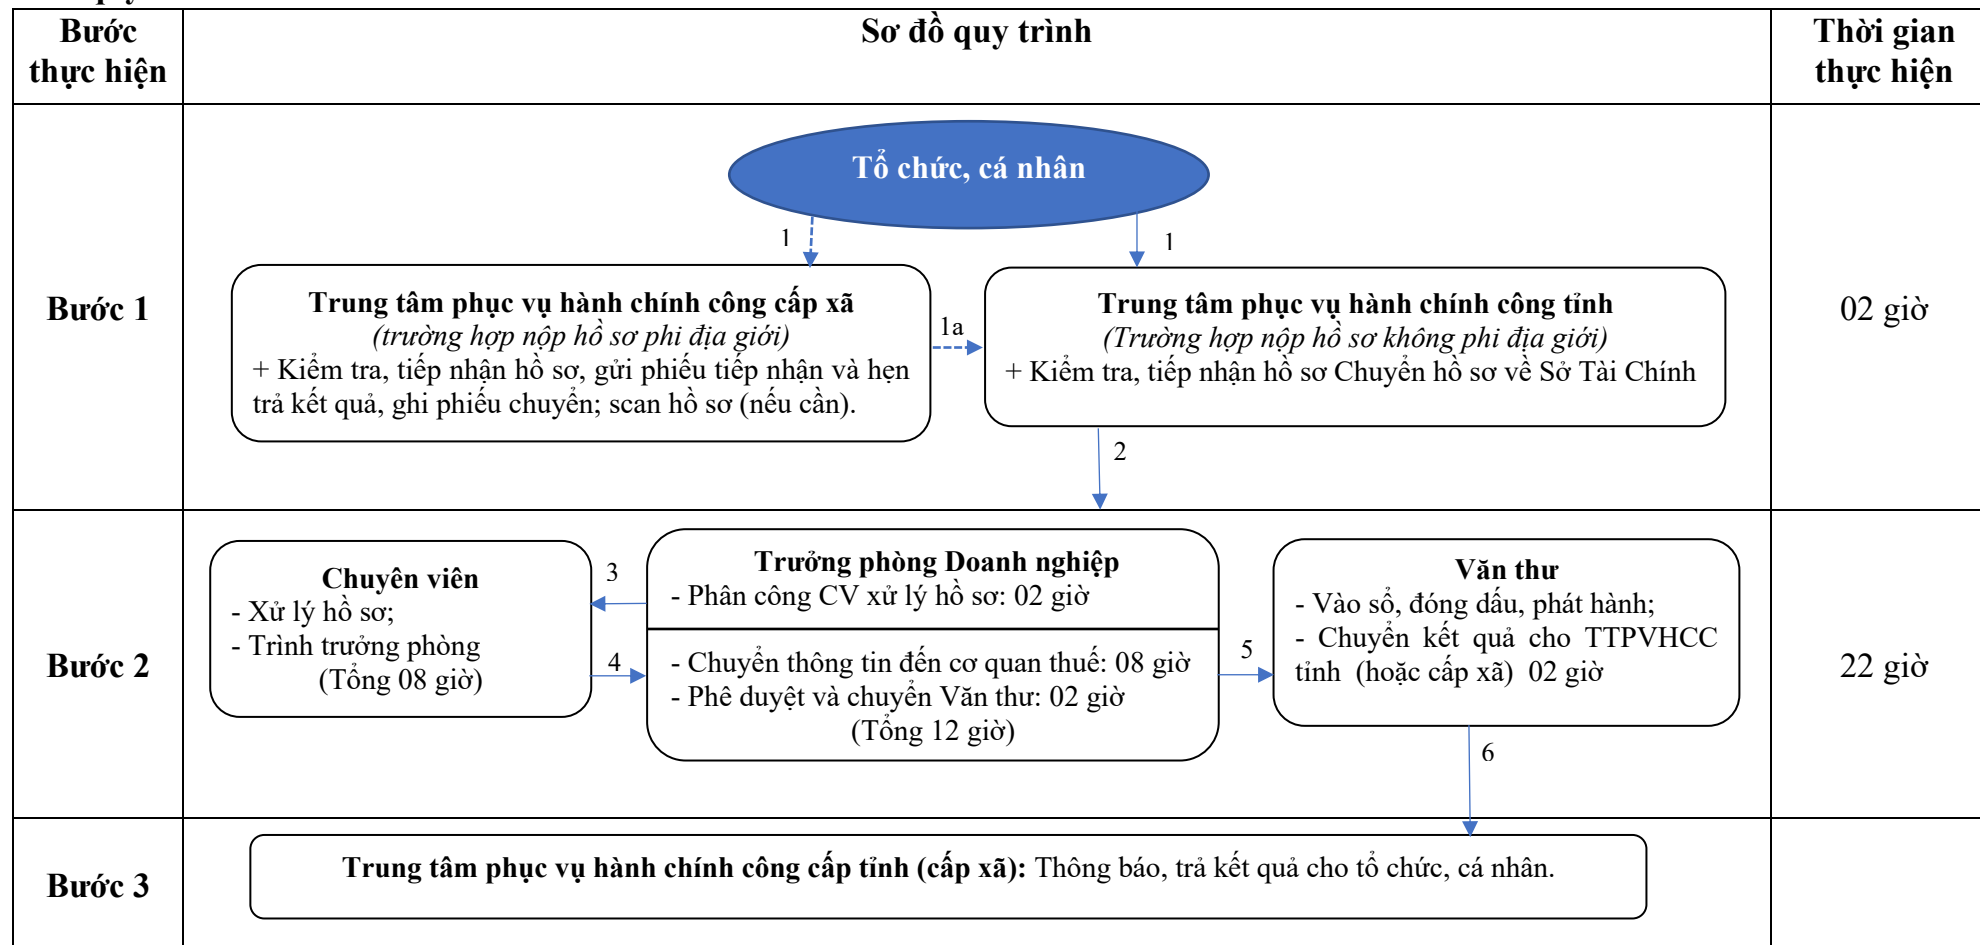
| Bước thực hiện | Sơ đồ quy trình | Thời gian thực hiện |
|---|---|---|
| Bước 1 | Tổ chức, cá nhân<br>1<br>1<br>Trung tâm phục vụ hành chính công cấp xã *(trường hợp nộp hồ sơ phi địa giới)* + Kiểm tra, tiếp nhận hồ sơ, gửi phiếu tiếp nhận và hẹn trả kết quả, ghi phiếu chuyển; scan hồ sơ (nếu cần).<br>1a<br>Trung tâm phục vụ hành chính công tỉnh *(Trường hợp nộp hồ sơ không phi địa giới)* + Kiểm tra, tiếp nhận hồ sơ Chuyển hồ sơ về Sở Tài Chính<br>2 | 02 giờ |
| Bước 2 | Chuyên viên - Xử lý hồ sơ; - Trình trưởng phòng (Tổng 08 giờ)<br>3<br>4<br>Trưởng phòng Doanh nghiệp - Phân công CV xử lý hồ sơ: 02 giờ<br>- Chuyển thông tin đến cơ quan thuế: 08 giờ - Phê duyệt và chuyển Văn thư: 02 giờ (Tổng 12 giờ)<br>5<br>Văn thư - Vào sổ, đóng dấu, phát hành; - Chuyển kết quả cho TTPVHCC tỉnh (hoặc cấp xã) 02 giờ<br>6 | 22 giờ |
| Bước 3 | **Trung tâm phục vụ hành chính công cấp tỉnh (cấp xã):** Thông báo, trả kết quả cho tổ chức, cá nhân. | |